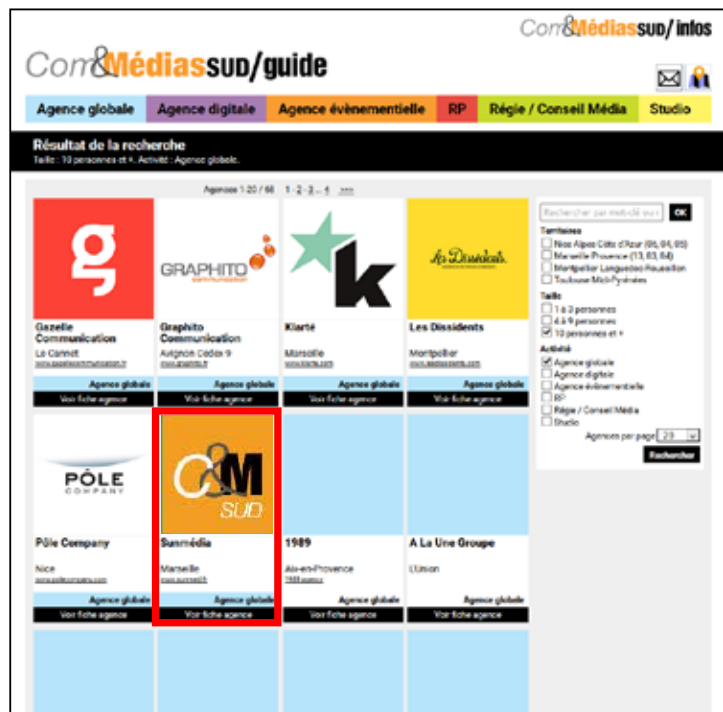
Com&MédiasSUD/infos

Com&MédiasSUD/guide

Agence globale | Agence digitale | Agence évènementielle | RP | Régie / Conseil Média | Studio

Résultat de la recherche
Taille : 10 personnes et +. Activité : Agence globale.

Agences 1-20 / 66 1 - 2 - 3 - 4 >>>

g

GRAPHITO communication

k

Les Dissidents

Gazelle Communication
Le Cannet
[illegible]
Agence globale
Voir fiche agence

Graphito Communication
Avignon Cedex 9
www.graphito.fr
Agence globale
Voir fiche agence

Klarté
Marseille
www.klarte.com
Agence globale
Voir fiche agence

Les Dissidents
Montpellier
www.lesdissidents.com
Agence globale
Voir fiche agence

PÔLE COMPANY

C&M SUD

Pôle Company
Nice
www.polecompany.com
Agence globale
Voir fiche agence

Sunmédia
Marseille
www.sunmedi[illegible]
Agence globale
Voir fiche agence

1989
Aix-en-Provence
1989.agency
Agence globale
Voir fiche agence

A La Une Groupe
L'Union
Agence globale
Voir fiche agence

Rechercher par mot-clé ou r
OK
Territoires
Nice Alpes Côte d'Azur (06, 04, 05)
Marseille Provence (13, 83, 84)
Montpellier Languedoc Roussillon
Toulouse Midi-Pyrénées
Taille
1 à 3 personnes
4 à 9 personnes
10 personnes et +
Activité
Agence globale
Agence digitale
Agence évènementielle
RP
Régie / Conseil Média
Studio
Agences par page 20
Rechercher